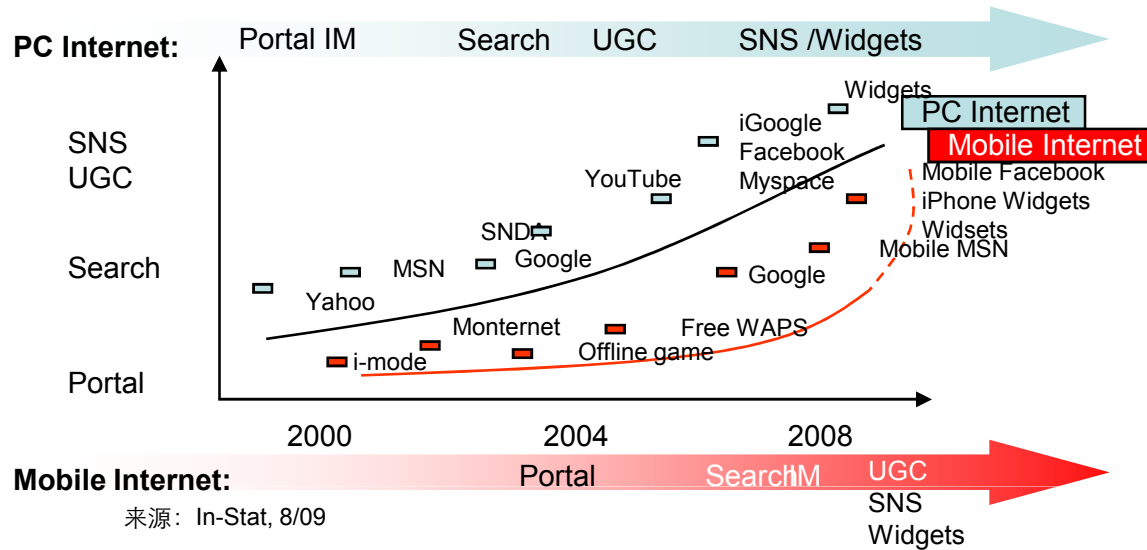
PC Internet: Portal IM Search UGC SNS /Widgets

SNS
UGC

Search

Portal

Widgets
PC Internet
Mobile Internet
iGoogle
Facebook
Myspace
Mobile Facebook
iPhone Widgets
Widsets
YouTube
SNDA
Google
Mobile MSN
MSN
Google
Yahoo
Monternet
Free WAPS
Offline game
i-mode

2000 2004 2008

Mobile Internet: Portal SearchIM UGC SNS Widgets

来源：In-Stat, 8/09